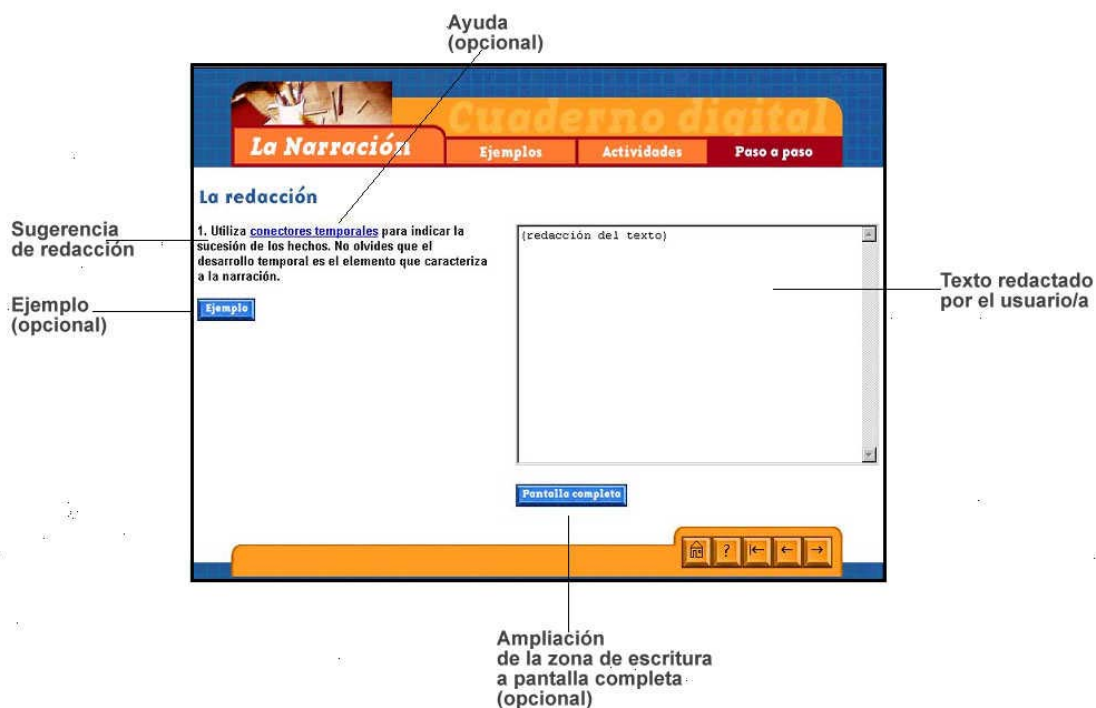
Ayuda
(opcional)

La Narración

Cuaderno digital

Ejemplos

Actividades

Paso a paso

La redacción

Sugerencia de redacción

1. Utiliza conectores temporales para indicar la sucesión de los hechos. No olvides que el desarrollo temporal es el elemento que caracteriza a la narración.

Ejemplo (opcional)

Ejemplo

(redacción del texto)

Texto redactado por el usuario/a

Pantalla completa

?

Ampliación de la zona de escritura a pantalla completa (opcional)